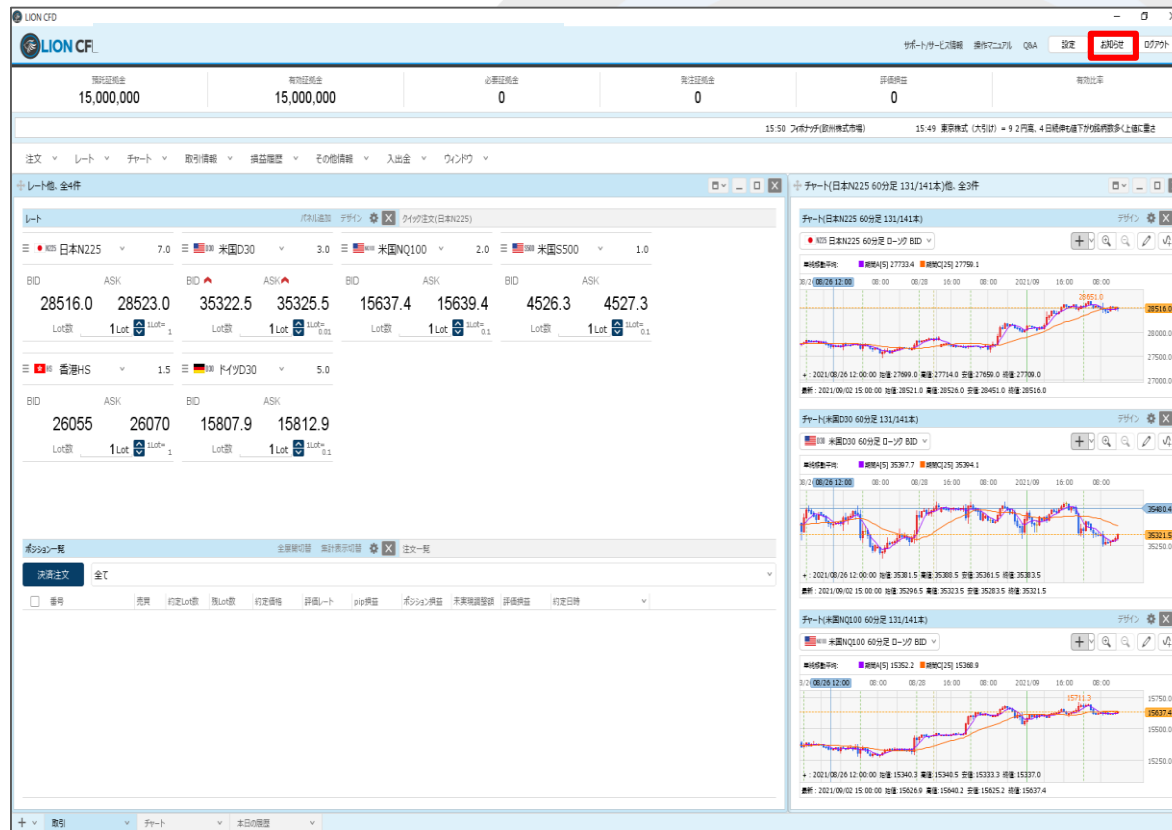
LION CFD

LION CFD

サポート/サービス情報 操作マニュアル Q&A 設定 お知らせ ログアウト

| 預託証拠金 | 有効証拠金 | 必要証拠金 | 発注証拠金 | 評価損益 | 有効比率 |
|---|---|---|---|---|---|
| 15,000,000 | 15,000,000 | 0 | 0 | 0 | |

15:50 フィボナッチ(欧州株式市場) 15:49 東京株式(大引け)＝92円高、4日続伸も値下がり銘柄数多く上値に重さ

注文 レート チャート 取引情報 損益履歴 その他情報 入出金 ウィンドウ

レート他, 全4件

レート パネル追加 デザイン クイック注文(日本N225)

日本N225 7.0 米国D30 3.0 米国NQ100 2.0 米国S500 1.0

BID ASK BID ASK BID ASK BID ASK
28516.0 28523.0 35322.5 35325.5 15637.4 15639.4 4526.3 4527.3
Lot数 1 Lot 1Lot=1 Lot数 1 Lot 1Lot=0.01 Lot数 1 Lot 1Lot=0.1 Lot数 1 Lot 1Lot=0.1

香港HS 1.5 ドイツD30 5.0

BID ASK BID ASK
26055 26070 15807.9 15812.9
Lot数 1 Lot 1Lot=1 Lot数 1 Lot 1Lot=0.1

ポジション一覧 全履歴切替 集計表示切替 注文一覧

決済注文 全て

番号 売買 約定Lot数 残Lot数 約定価格 評価レート pip損益 ポジション損益 未実現調整額 評価損益 約定日時

チャート(日本N225 60分足 131/141本)他, 全3件

チャート(日本N225 60分足 131/141本) デザイン
日本N225 60分足 ローソク BID
移動平均: 期間A[5] 27733.4 期間C[25] 27758.1
08/26 12:00 08:00 08/28 16:00 08:00 2021/09 16:00 08:00
28651.0 28516.0 28000.0 27500.0 27000.0
+: 2021/08/26 12:00:00 始値:27699.0 高値:27714.0 安値:27659.0 終値:27709.0
最新: 2021/09/02 15:00:00 始値:28521.0 高値:28526.0 安値:28451.0 終値:28516.0

チャート(米国D30 60分足 131/141本) デザイン
米国D30 60分足 ローソク BID
移動平均: 期間A[5] 35397.7 期間C[25] 35394.1
08/26 12:00 08:00 08/28 16:00 08:00 2021/09 16:00 08:00
35480.4 35321.5 35250.0
+: 2021/08/26 12:00:00 始値:35381.5 高値:35388.5 安値:35361.5 終値:35383.5
最新: 2021/09/02 15:00:00 始値:35296.5 高値:35323.5 安値:35283.5 終値:35321.5

チャート(米国NQ100 60分足 131/141本) デザイン
米国NQ100 60分足 ローソク BID
移動平均: 期間A[5] 15352.2 期間C[25] 15368.9
08/26 12:00 08:00 08/28 16:00 08:00 2021/09 16:00 08:00
15711.3 15750.0 15637.4 15500.0 15250.0
+: 2021/08/26 12:00:00 始値:15340.3 高値:15348.5 安値:15333.3 終値:15337.0
最新: 2021/09/02 15:00:00 始値:15626.9 高値:15640.2 安値:15625.2 終値:15637.4

取引 チャート 本日の履歴